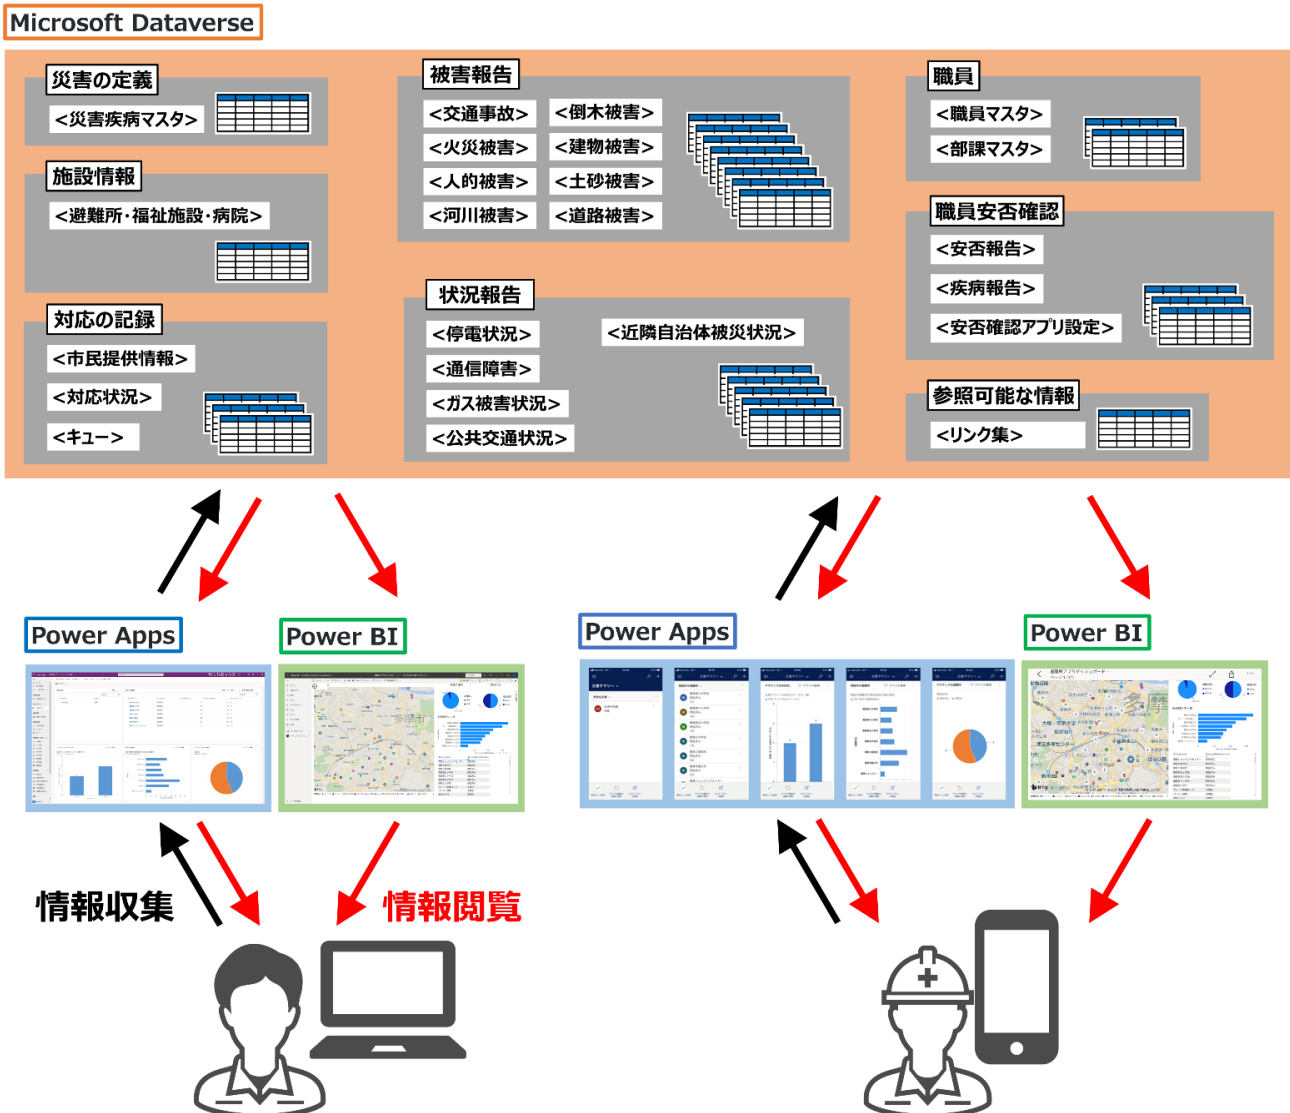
Microsoft Dataverse

災害の定義
<災害疾病マスタ>

施設情報
<避難所・福祉施設・病院>

対応の記録
<市民提供情報>
<対応状況>
<キュー>

被害報告
<交通事故>
<倒木被害>
<火災被害>
<建物被害>
<人的被害>
<土砂被害>
<河川被害>
<道路被害>

状況報告
<停電状況>
<近隣自治体被災状況>
<通信障害>
<ガス被害状況>
<公共交通状況>

職員
<職員マスタ>
<部課マスタ>

職員安否確認
<安否報告>
<疾病報告>
<安否確認アプリ設定>

参照可能な情報
<リンク集>

Power Apps
Power BI
Power Apps
Power BI

情報収集
情報閲覧